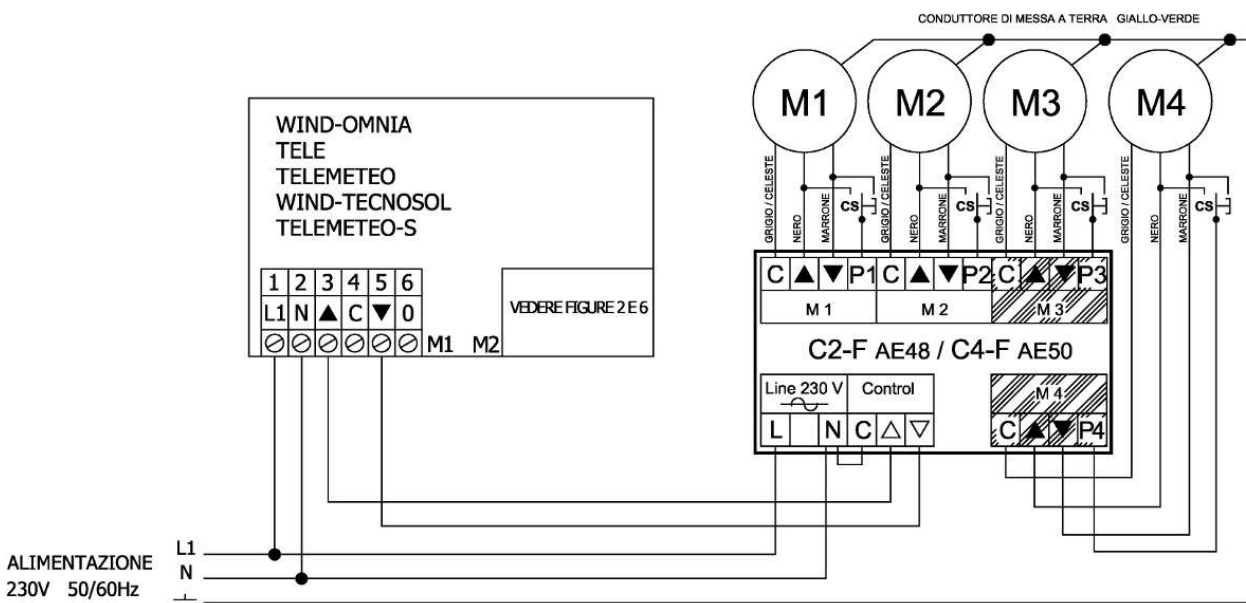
CONDUTTORE DI MESSA A TERRA GIALLO-VERDE

M1 M2 M3 M4

GRIGIO / CELESTE NERO MARRONE CS
GRIGIO / CELESTE NERO MARRONE CS
GRIGIO / CELESTE NERO MARRONE CS
GRIGIO / CELESTE NERO MARRONE CS

WIND-OMNIA
TELE
TELEMETEO
WIND-TECNOSOL
TELEMETEO-S

| 1 | 2 | 3 | 4 | 5 | 6 |
|---|---|---|---|---|---|
| L1 | N | ▲ | C | ▼ | 0 |

M1 M2

VEDERE FIGURE 2 E 6

| C | ▲ | ▼ | P1 | C | ▲ | ▼ | P2 | C | ▲ | ▼ | P3 |
|---|---|---|---|---|---|---|---|---|---|---|---|
| M 1 | | | | M 2 | | | | M 3 | | | |

C2-F AE48 / C4-F AE50

Line 230 V
Control

L N C △ ▽

M 4
C ▲ ▼ P4

ALIMENTAZIONE
230V 50/60Hz
L1
N